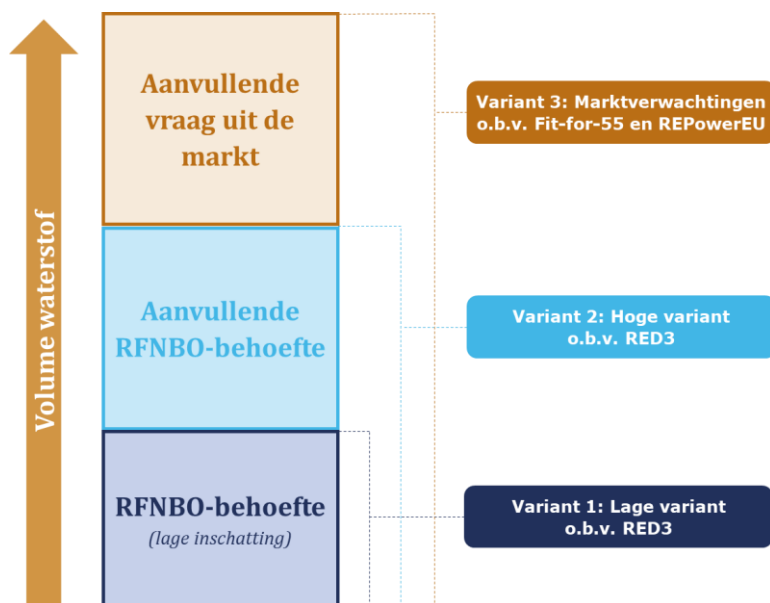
Volume waterstof

Aanvullende vraag uit de markt

Aanvullende RFNBO-behoefte

RFNBO-behoefte
(lage inschatting)

Variant 3: Marktverwachtingen o.b.v. Fit-for-55 en REPowerEU

Variant 2: Hoge variant o.b.v. RED3

Variant 1: Lage variant o.b.v. RED3